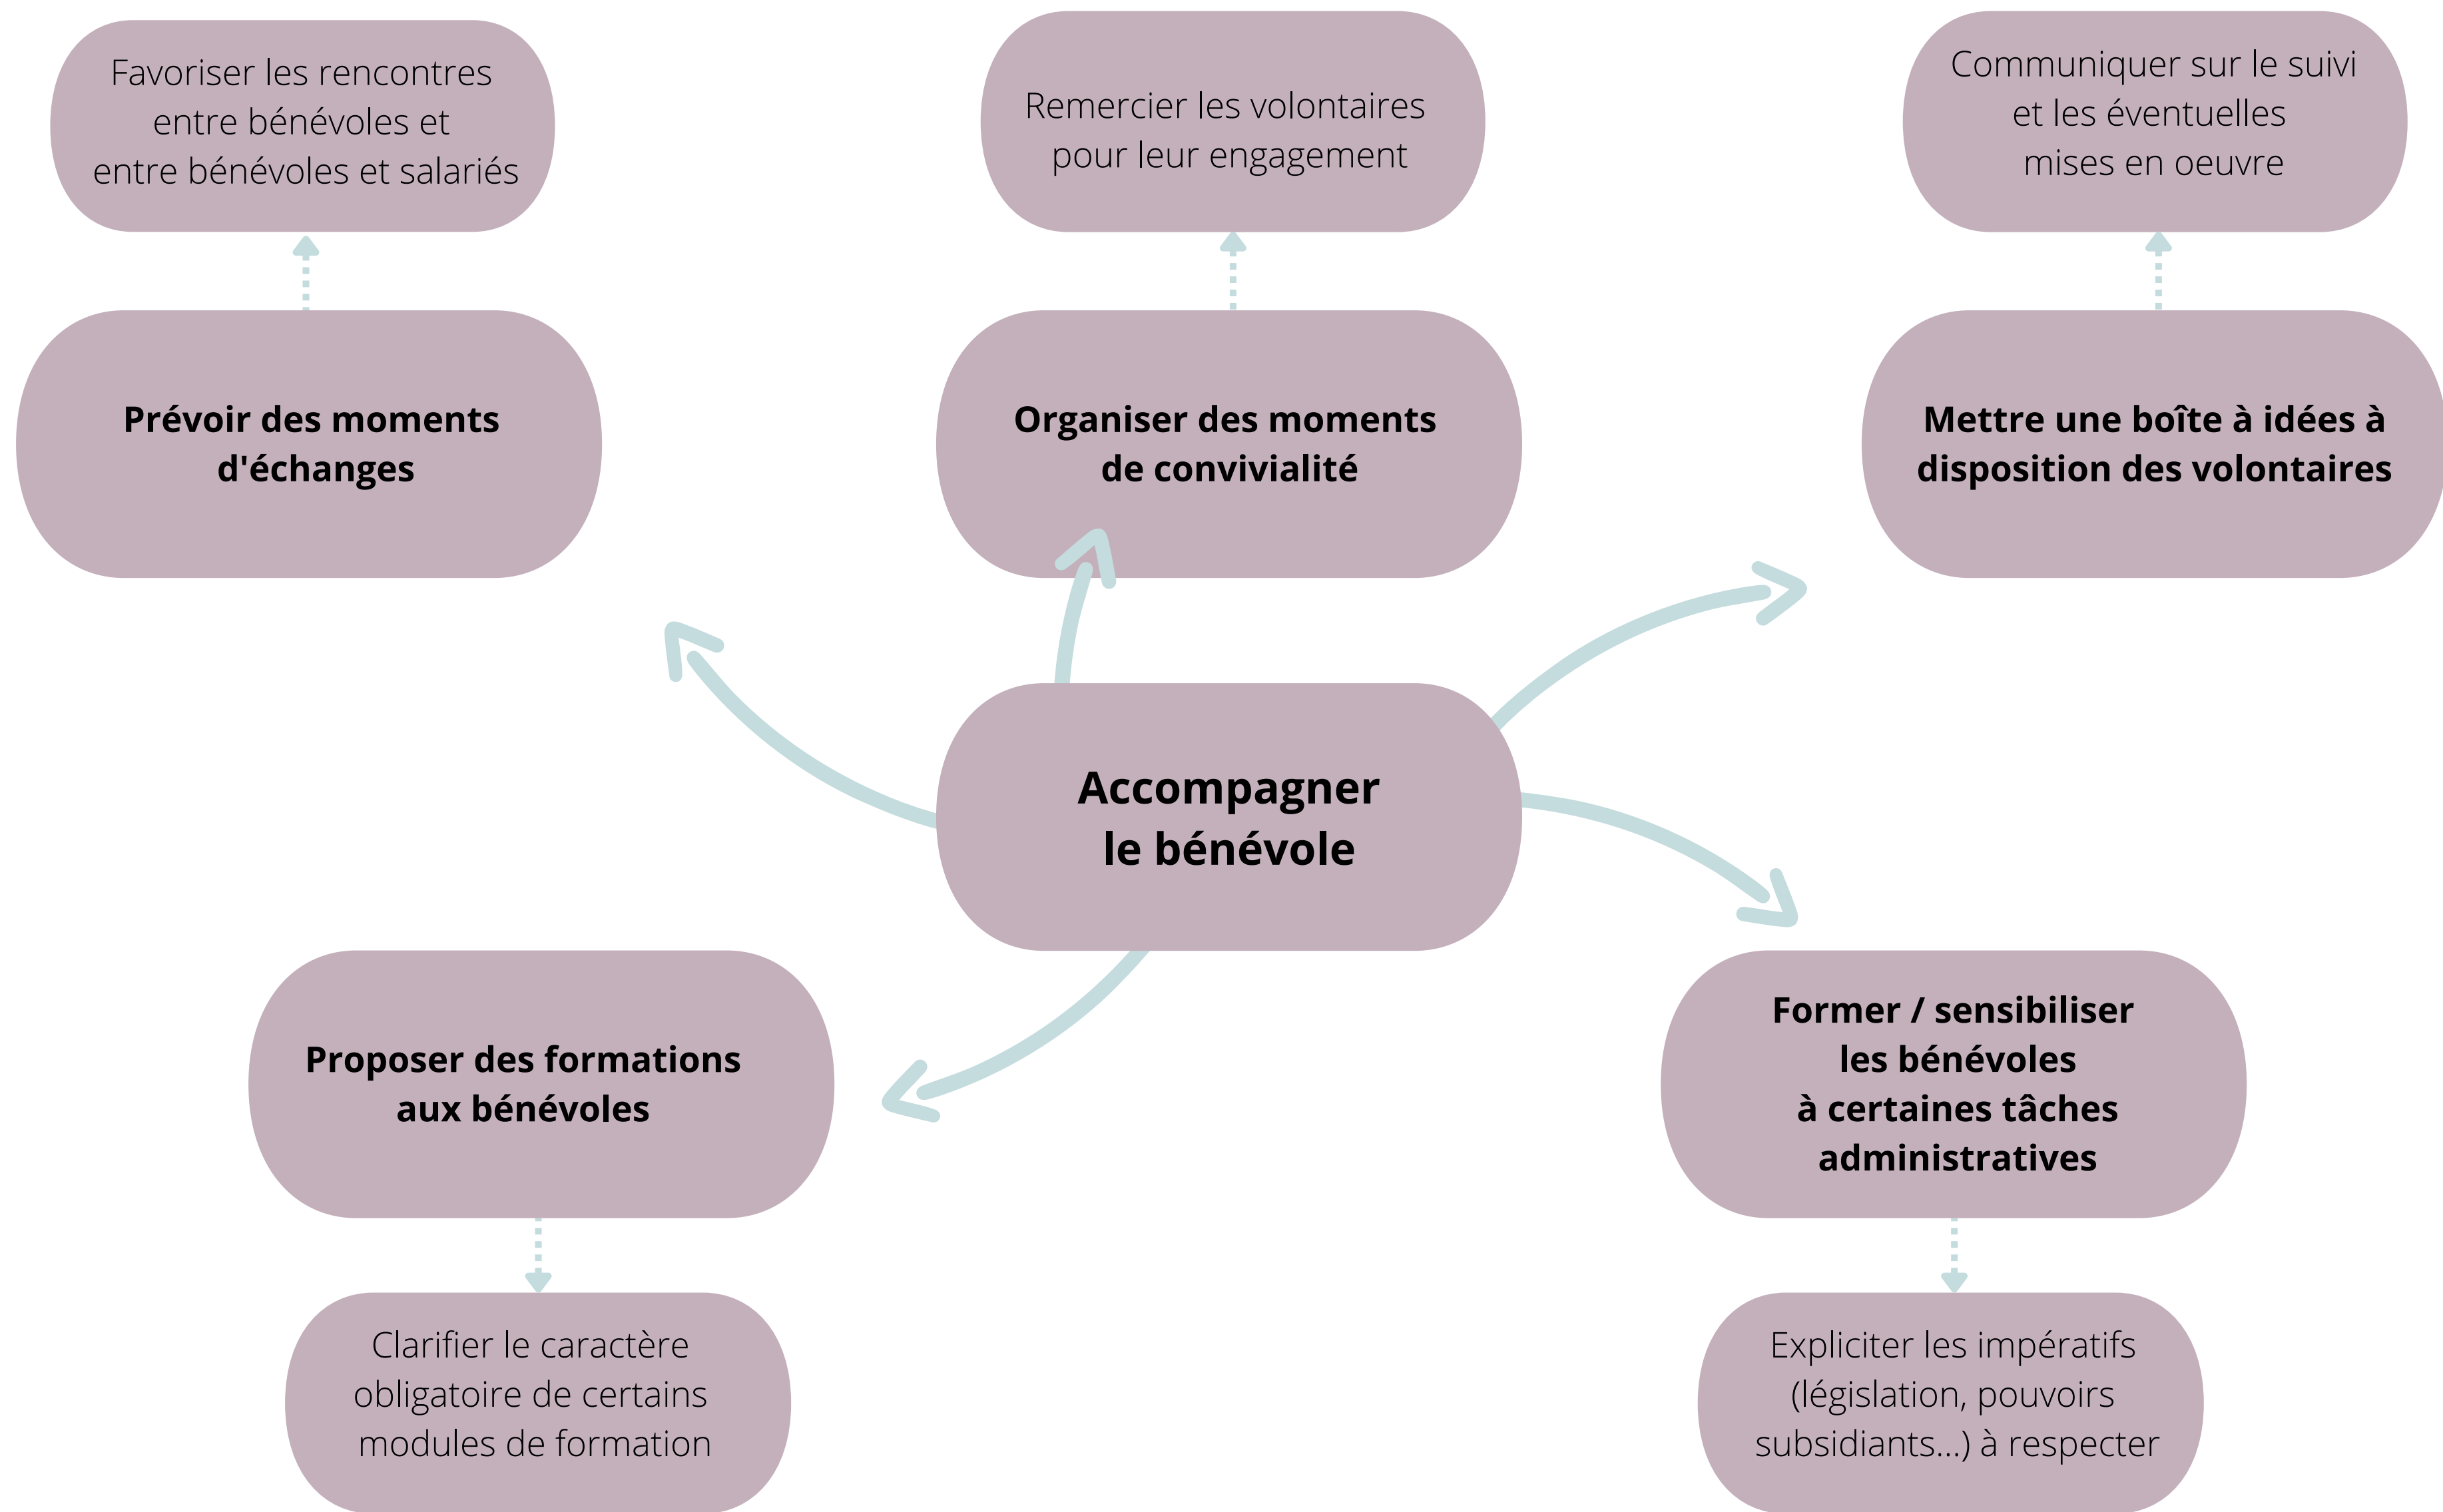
Favoriser les rencontres entre bénévoles et entre bénévoles et salariés

Remercier les volontaires pour leur engagement

Communiquer sur le suivi et les éventuelles mises en oeuvre

Prévoir des moments d'échanges

Organiser des moments de convivialité

Mettre une boîte à idées à disposition des volontaires

Accompagner le bénévole

Proposer des formations aux bénévoles

Former / sensibiliser les bénévoles à certaines tâches administratives

Clarifier le caractère obligatoire de certains modules de formation

Expliciter les impératifs (législation, pouvoirs subsidiants...) à respecter